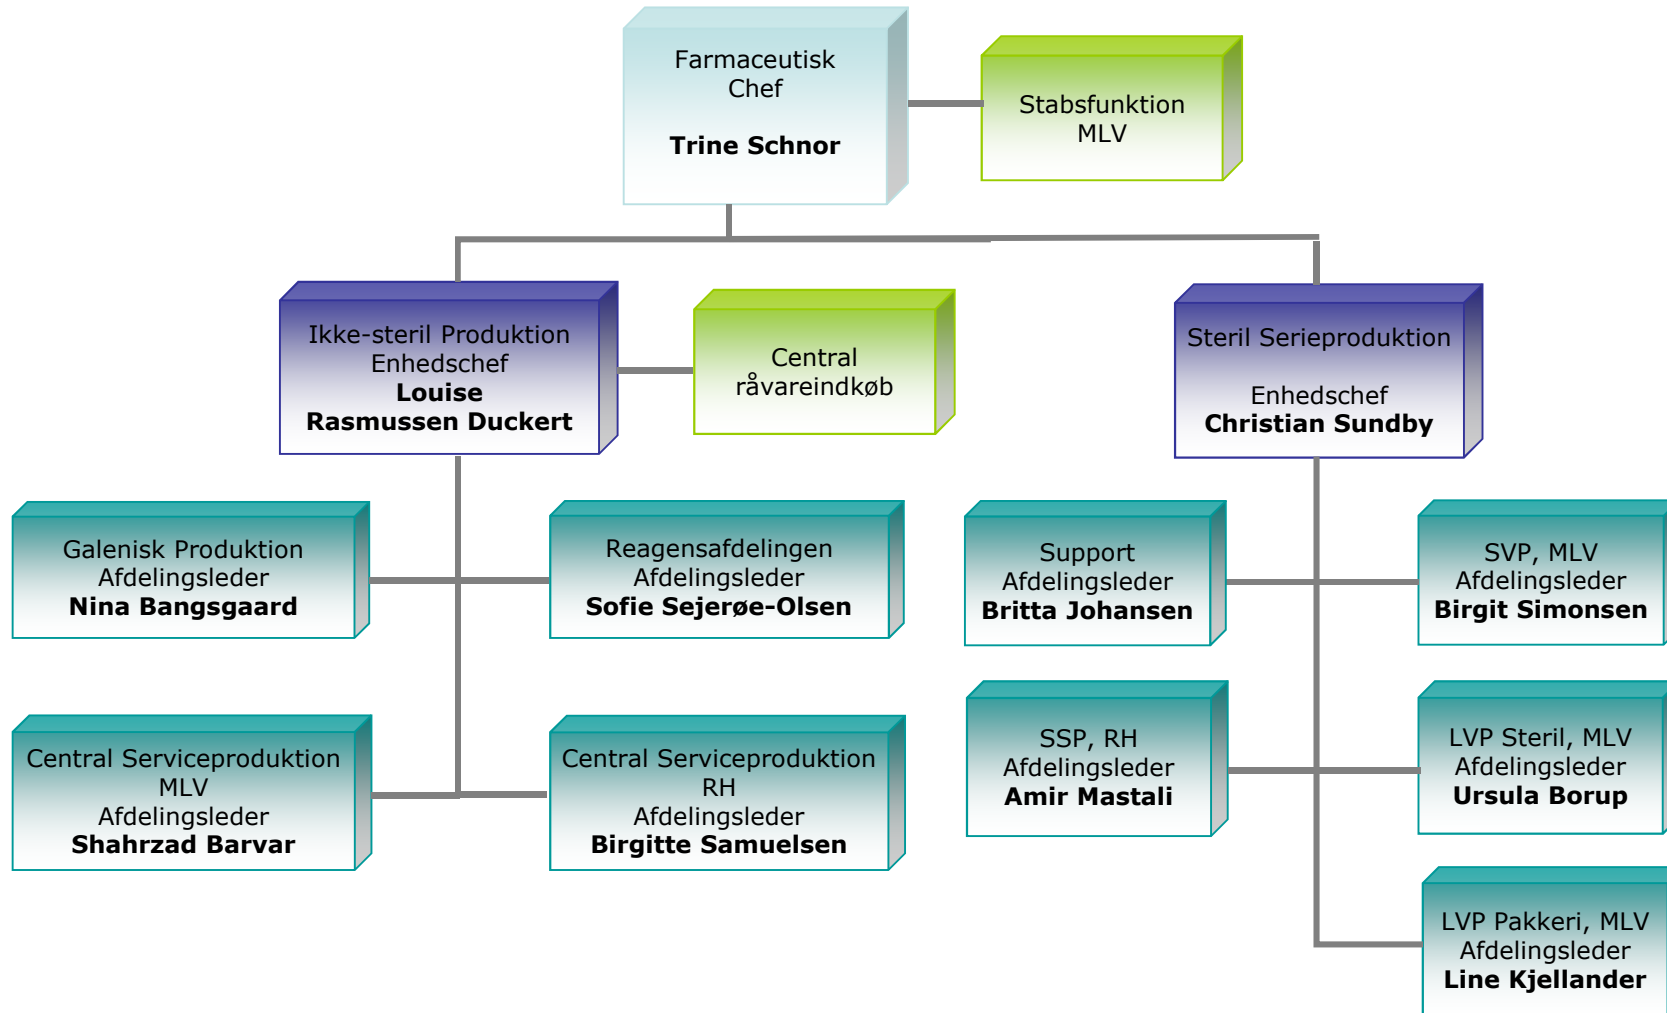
Farmaceutisk Chef

**Trine Schnor**

Stabsfunktion MLV

Ikke-steril Produktion Enhedschef **Louise Rasmussen Duckert**

Central råvareindkøb

Steril Serieproduktion

Enhedschef **Christian Sundby**

Galenisk Produktion Afdelingsleder **Nina Bangsgaard**

Reagensafdelingen Afdelingsleder **Sofie Sejerøe-Olsen**

Central Serviceproduktion MLV Afdelingsleder **Shahzrad Barvar**

Central Serviceproduktion RH Afdelingsleder **Birgitte Samuelsen**

Support Afdelingsleder **Britta Johansen**

SVP, MLV Afdelingsleder **Birgit Simonsen**

SSP, RH Afdelingsleder **Amir Mastali**

LVP Steril, MLV Afdelingsleder **Ursula Borup**

LVP Pakkeri, MLV Afdelingsleder **Line Kjellander**